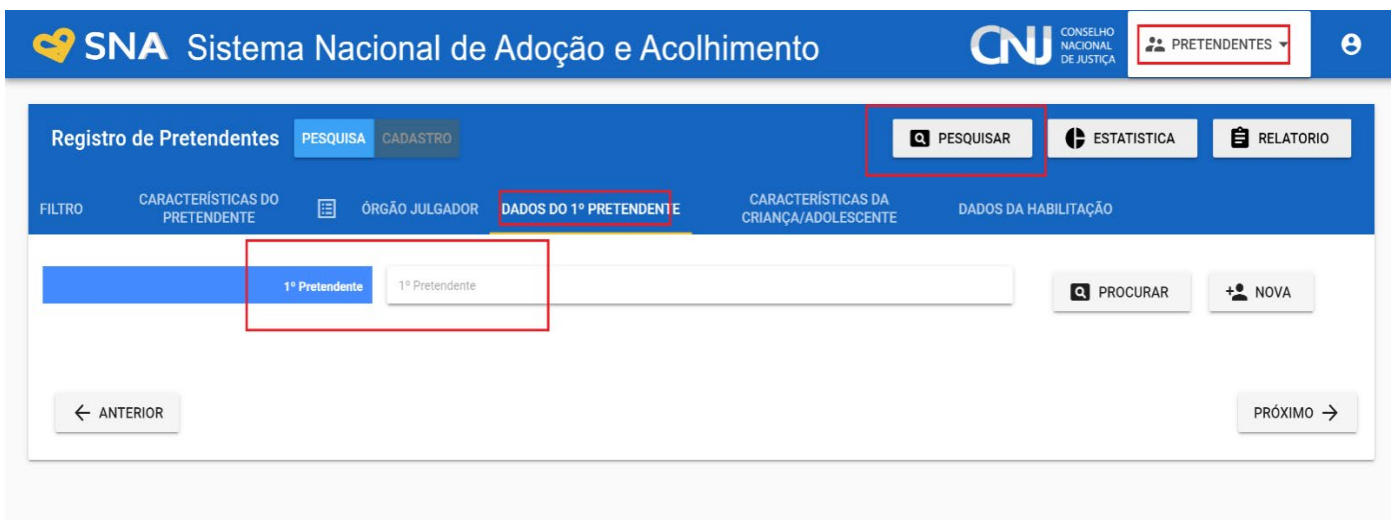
SNA Sistema Nacional de Adoção e Acolhimento

CNJ CONSELHO NACIONAL DE JUSTIÇA

PRETENDENTES

Registro de Pretendentes PESQUISA CADASTRO

PESQUISAR ESTATISTICA RELATORIO

FILTRO CARACTERÍSTICAS DO PRETENDENTE ÓRGÃO JULGADOR DADOS DO 1º PRETENDENTE CARACTERÍSTICAS DA CRIANÇA/ADOLESCENTE DADOS DA HABILITAÇÃO

1º Pretendente 1º Pretendente

PROCURAR NOVA

ANTERIOR

PRÓXIMO